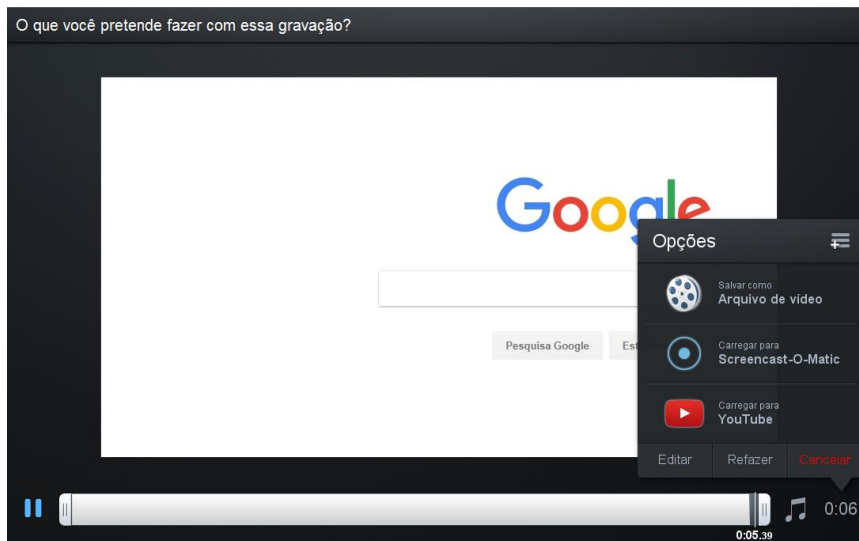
O que você pretende fazer com essa gravação?

Goog

Pesquisa Google

Est

Opções

Salvar como
Arquivo de vídeo

Carregar para
Screencast-O-Matic

Carregar para
YouTube

Editar

Refazer

Cancelar

0:05.39

0:06